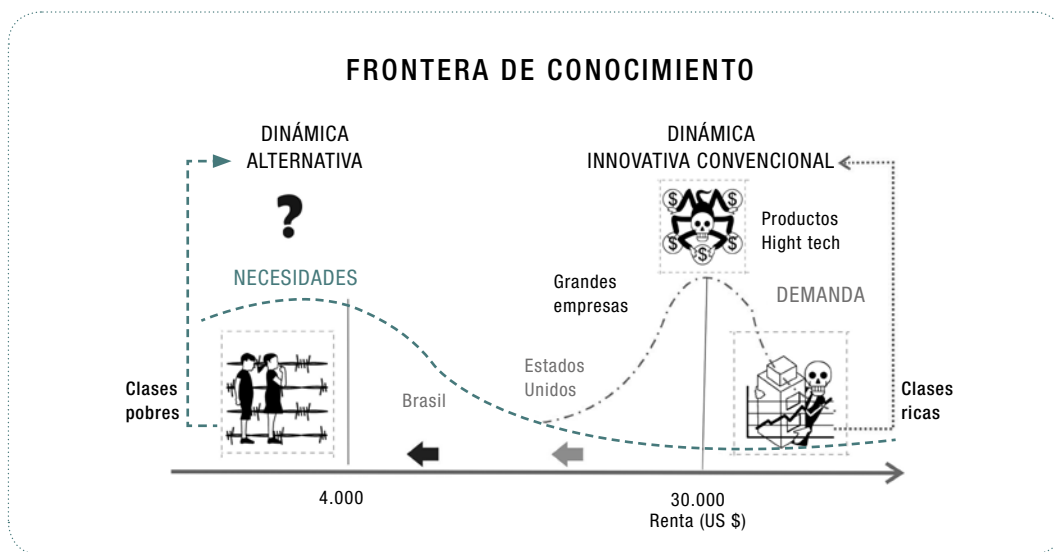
FRONTERA DE CONOCIMIENTO

DINÁMICA ALTERNATIVA

?

NECESIDADES

DINÁMICA INNOVATIVA CONVENCIONAL

Productos Hight tech

Grandes empresas

DEMANDA

Estados Unidos

Brasil

Clases pobres

Clases ricas

4.000

30.000
Renta (US $)